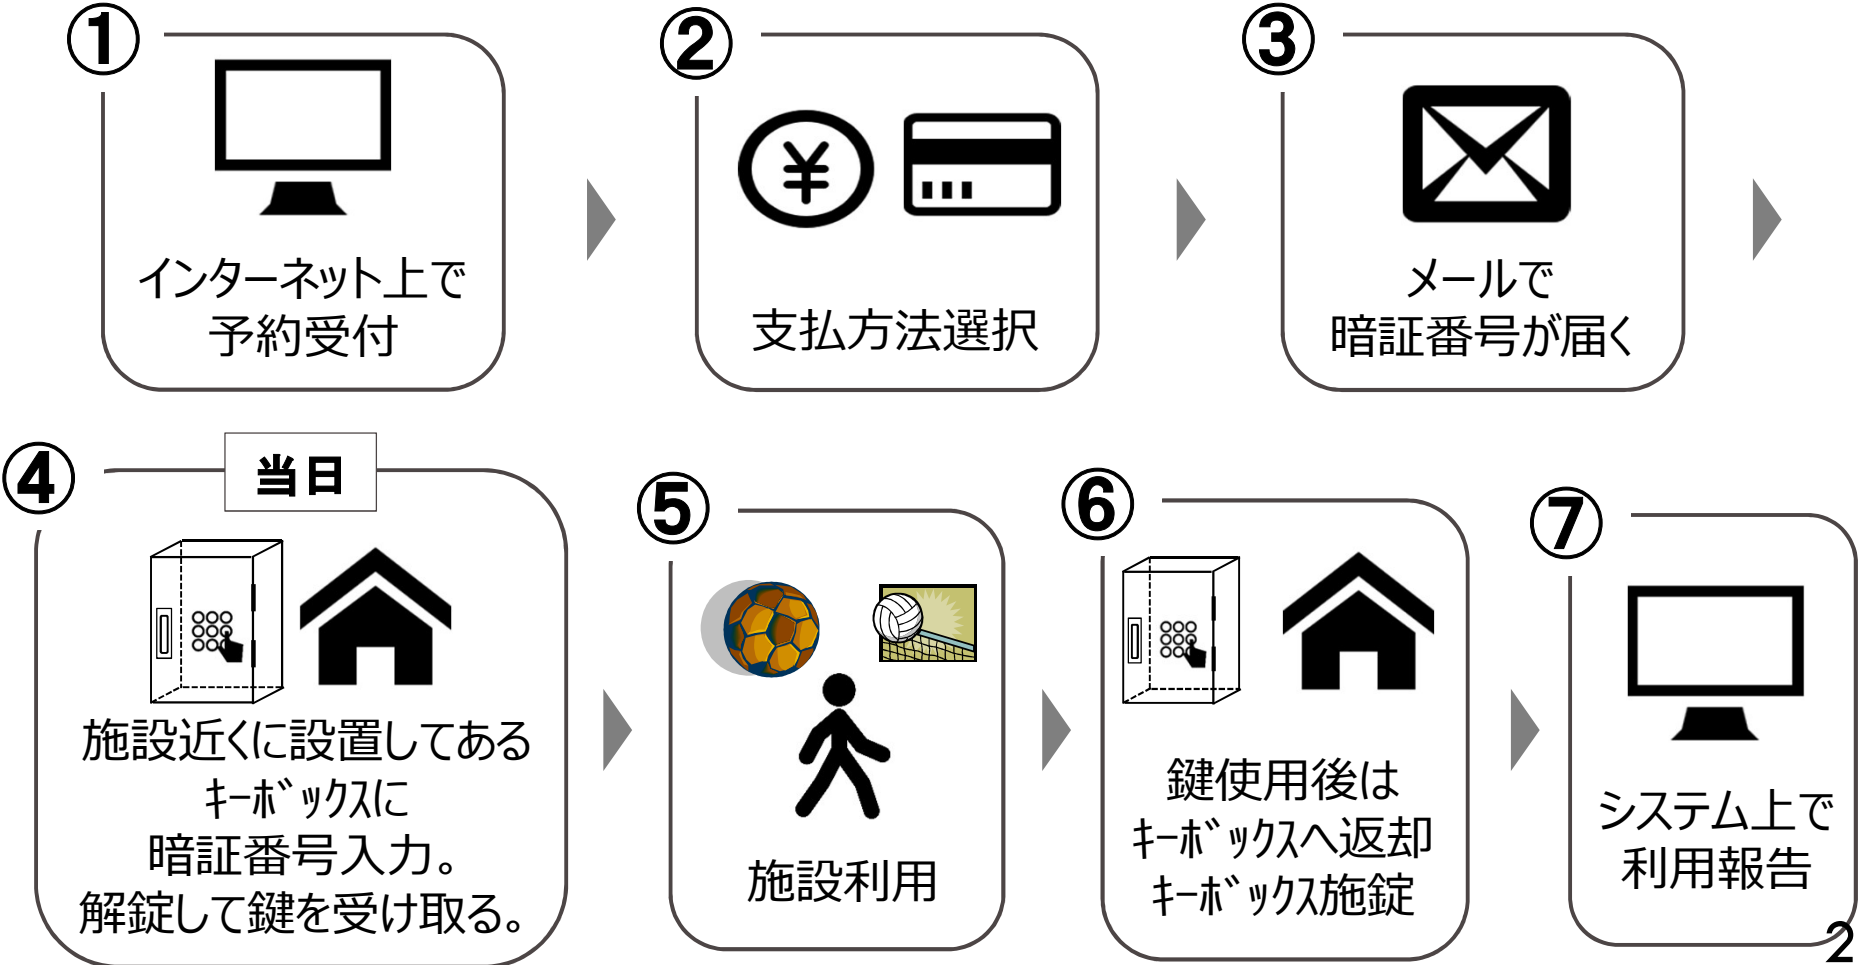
①
インターネット上で予約受付

②
¥
支払方法選択

③
メールで暗証番号が届く

④
当日
施設近くに設置してあるｷｰﾎﾞｯｸｽに暗証番号入力。解錠して鍵を受け取る。

⑤
施設利用

⑥
鍵使用後はｷｰﾎﾞｯｸｽへ返却ｷｰﾎﾞｯｸｽ施錠

⑦
システム上で利用報告

2